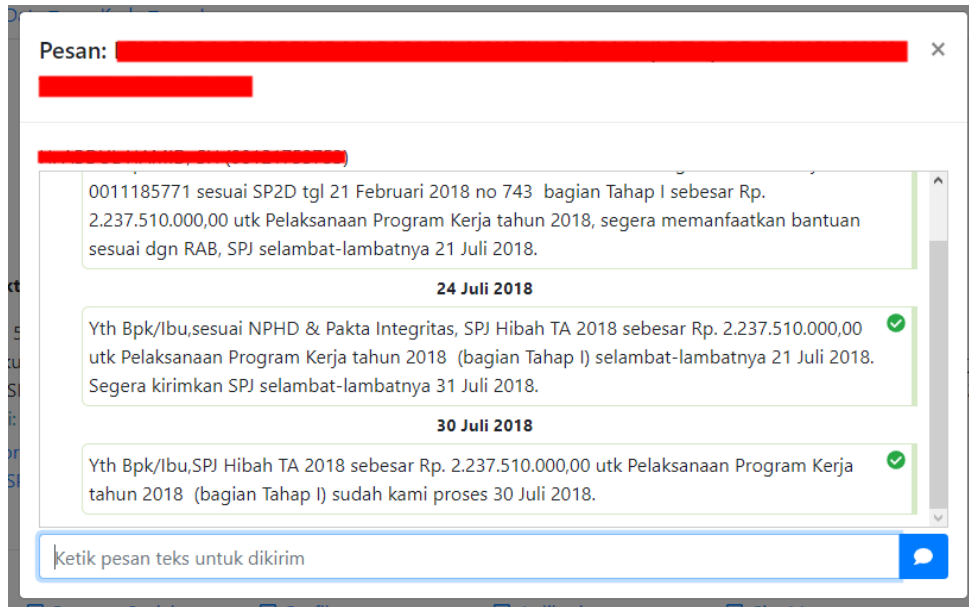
Pesan: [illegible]

×

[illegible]

0011185771 sesuai SP2D tgl 21 Februari 2018 no 743 bagian Tahap I sebesar Rp. 2.237.510.000,00 utk Pelaksanaan Program Kerja tahun 2018, segera memanfaatkan bantuan sesuai dgn RAB, SPJ selambat-lambatnya 21 Juli 2018.

24 Juli 2018

Yth Bpk/Ibu,sesuai NPHD & Pakta Integritas, SPJ Hibah TA 2018 sebesar Rp. 2.237.510.000,00 utk Pelaksanaan Program Kerja tahun 2018 (bagian Tahap I) selambat-lambatnya 21 Juli 2018. Segera kirimkan SPJ selambat-lambatnya 31 Juli 2018.

30 Juli 2018

Yth Bpk/Ibu,SPJ Hibah TA 2018 sebesar Rp. 2.237.510.000,00 utk Pelaksanaan Program Kerja tahun 2018 (bagian Tahap I) sudah kami proses 30 Juli 2018.

Ketik pesan teks untuk dikirim